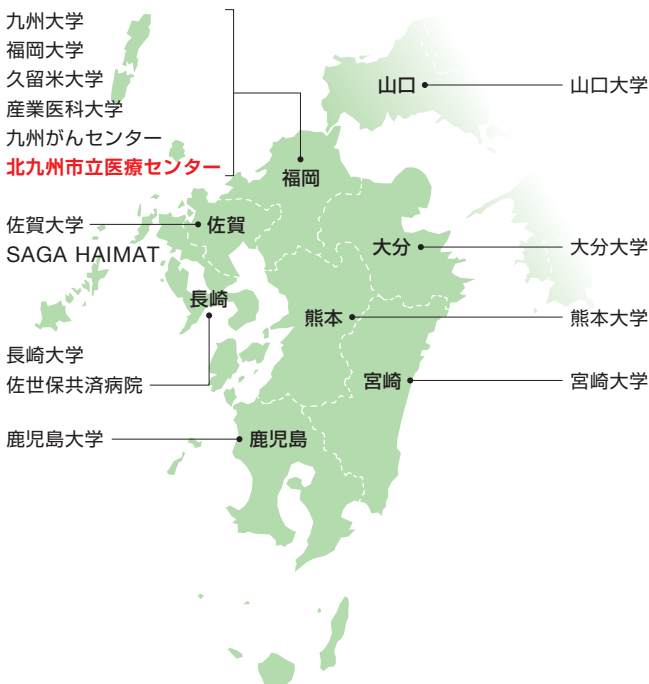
九州大学
福岡大学
久留米大学
産業医科大学
九州がんセンター
北九州市立医療センター

山口
山口大学

福岡

佐賀大学
SAGA HAIMAT
佐賀

大分
大分大学

長崎

熊本
熊本大学

長崎大学
佐世保共済病院

宮崎
宮崎大学

鹿児島大学
鹿児島